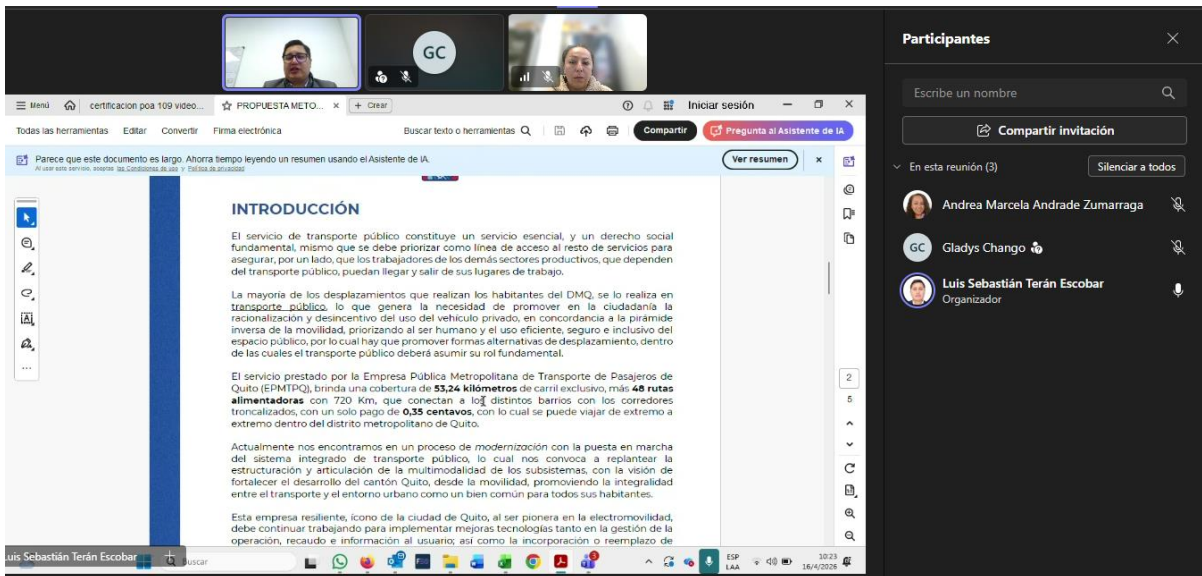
GC

Participantes

Escribe un nombre

Compartir invitación

En esta reunión (3)

Silenciar a todos

Andrea Marcela Andrade Zumarraga

GC Gladys Chango

Luis Sebastián Terán Escobar
Organizador

Menú

certificacion poa 109 video...

PROPUESTA METO...

+ Crear

Iniciar sesión

Todas las herramientas Editar Convertir Firma electrónica

Buscar texto o herramientas

Compartir

Pregunta al Asistente de IA

Parece que este documento es largo. Ahorra tiempo leyendo un resumen usando el Asistente de IA.
Al usar este servicio, aceptas las Condiciones de uso y Política de privacidad

Ver resumen

INTRODUCCIÓN

El servicio de transporte público constituye un servicio esencial, y un derecho social fundamental, mismo que se debe priorizar como línea de acceso al resto de servicios para asegurar, por un lado, que los trabajadores de los demás sectores productivos, que dependen del transporte público, puedan llegar y salir de sus lugares de trabajo.

La mayoría de los desplazamientos que realizan los habitantes del DMQ, se lo realiza en transporte público, lo que genera la necesidad de promover en la ciudadanía la racionalización y desincentivo del uso del vehículo privado, en concordancia a la pirámide inversa de la movilidad, priorizando al ser humano y el uso eficiente, seguro e inclusivo del espacio público, por lo cual hay que promover formas alternativas de desplazamiento, dentro de las cuales el transporte público deberá asumir su rol fundamental.

El servicio prestado por la Empresa Pública Metropolitana de Transporte de Pasajeros de Quito (EPMTPQ), brinda una cobertura de 53,24 kilómetros de carril exclusivo, más 48 rutas alimentadoras con 720 Km, que conectan a los distintos barrios con los corredores troncalizados, con un solo pago de 0,35 centavos, con lo cual se puede viajar de extremo a extremo dentro del distrito metropolitano de Quito.

Actualmente nos encontramos en un proceso de modernización con la puesta en marcha del sistema integrado de transporte público, lo cual nos convoca a replantear la estructuración y articulación de la multimodalidad de los subsistemas, con la visión de fortalecer el desarrollo del cantón Quito, desde la movilidad, promoviendo la integralidad entre el transporte y el entorno urbano como un bien común para todos sus habitantes.

Esta empresa resiliente, ícono de la ciudad de Quito, al ser pionera en la electromovilidad, debe continuar trabajando para implementar mejoras tecnologías tanto en la gestión de la operación, recaudo e información al usuario; así como la incorporación o reemplazo de

2
5

Luis Sebastián Terán Escobar

Buscar

ESP
LAA

10:23
16/4/2026